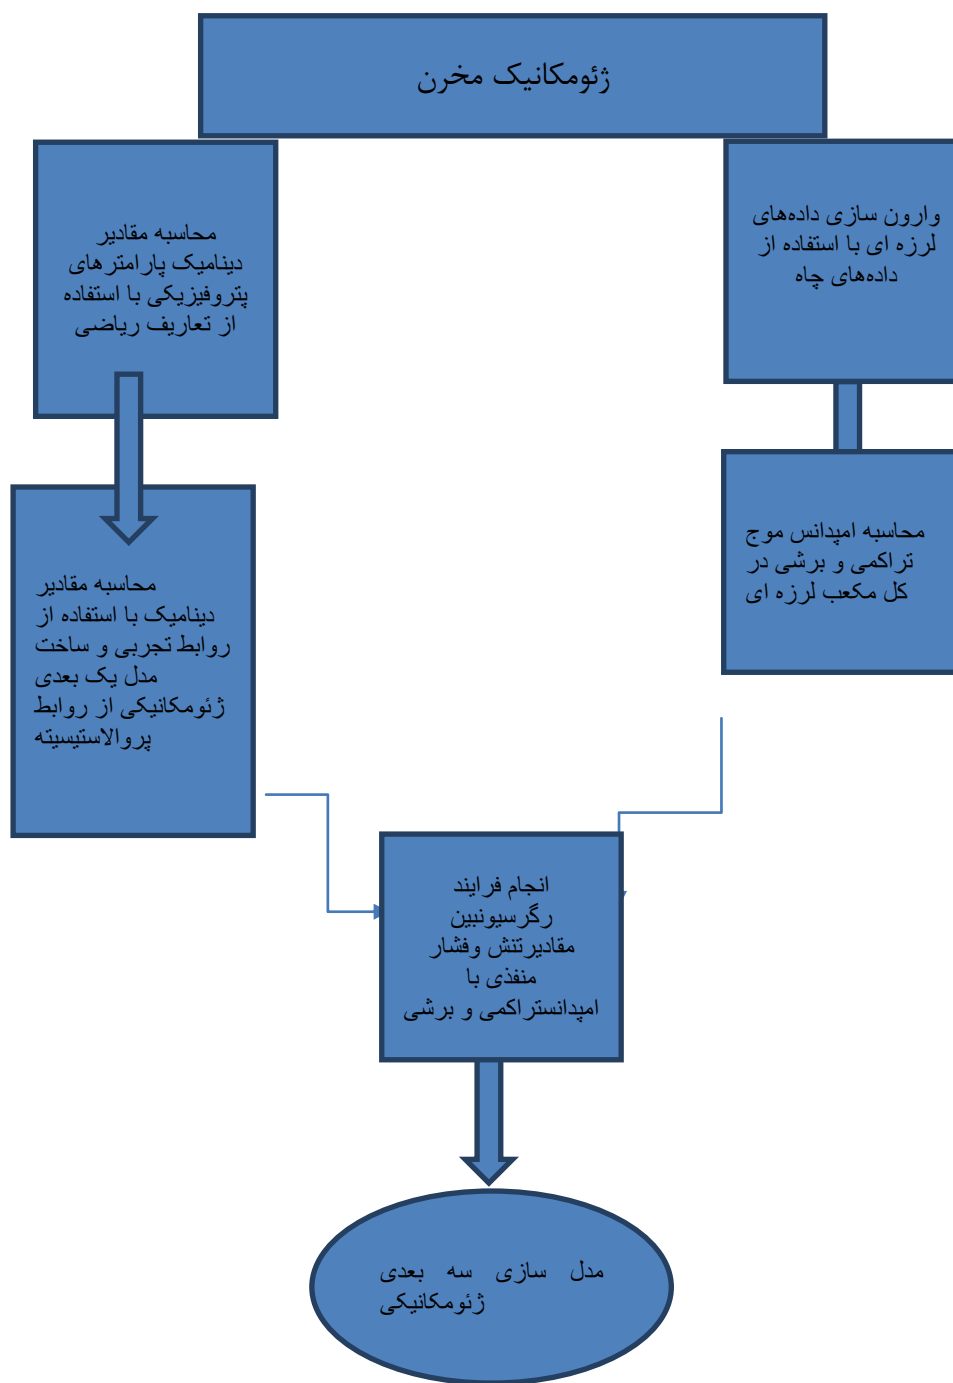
ژئومکانیک مخرن

محاسبه مقادیر دینامیک پارامترهای پتروفیزیکی با استفاده از تعاریف ریاضی

وارون سازی دادههای لرزه ای با استفاده از دادههای چاه

محاسبه مقادیر دینامیک با استفاده از روابط تجربی و ساخت مدل یک بعدی ژئومکانیکی از روابط پروالاستیسیته

محاسبه امپدانس موج تراکمی و برشی در کل مکعب لرزه ای

انجام فرایند رگرسیونبین مقادیرتنش وفشار منفذی با امپدانستراکمی و برشی

مدل سازی سه بعدی ژئومکانیکی